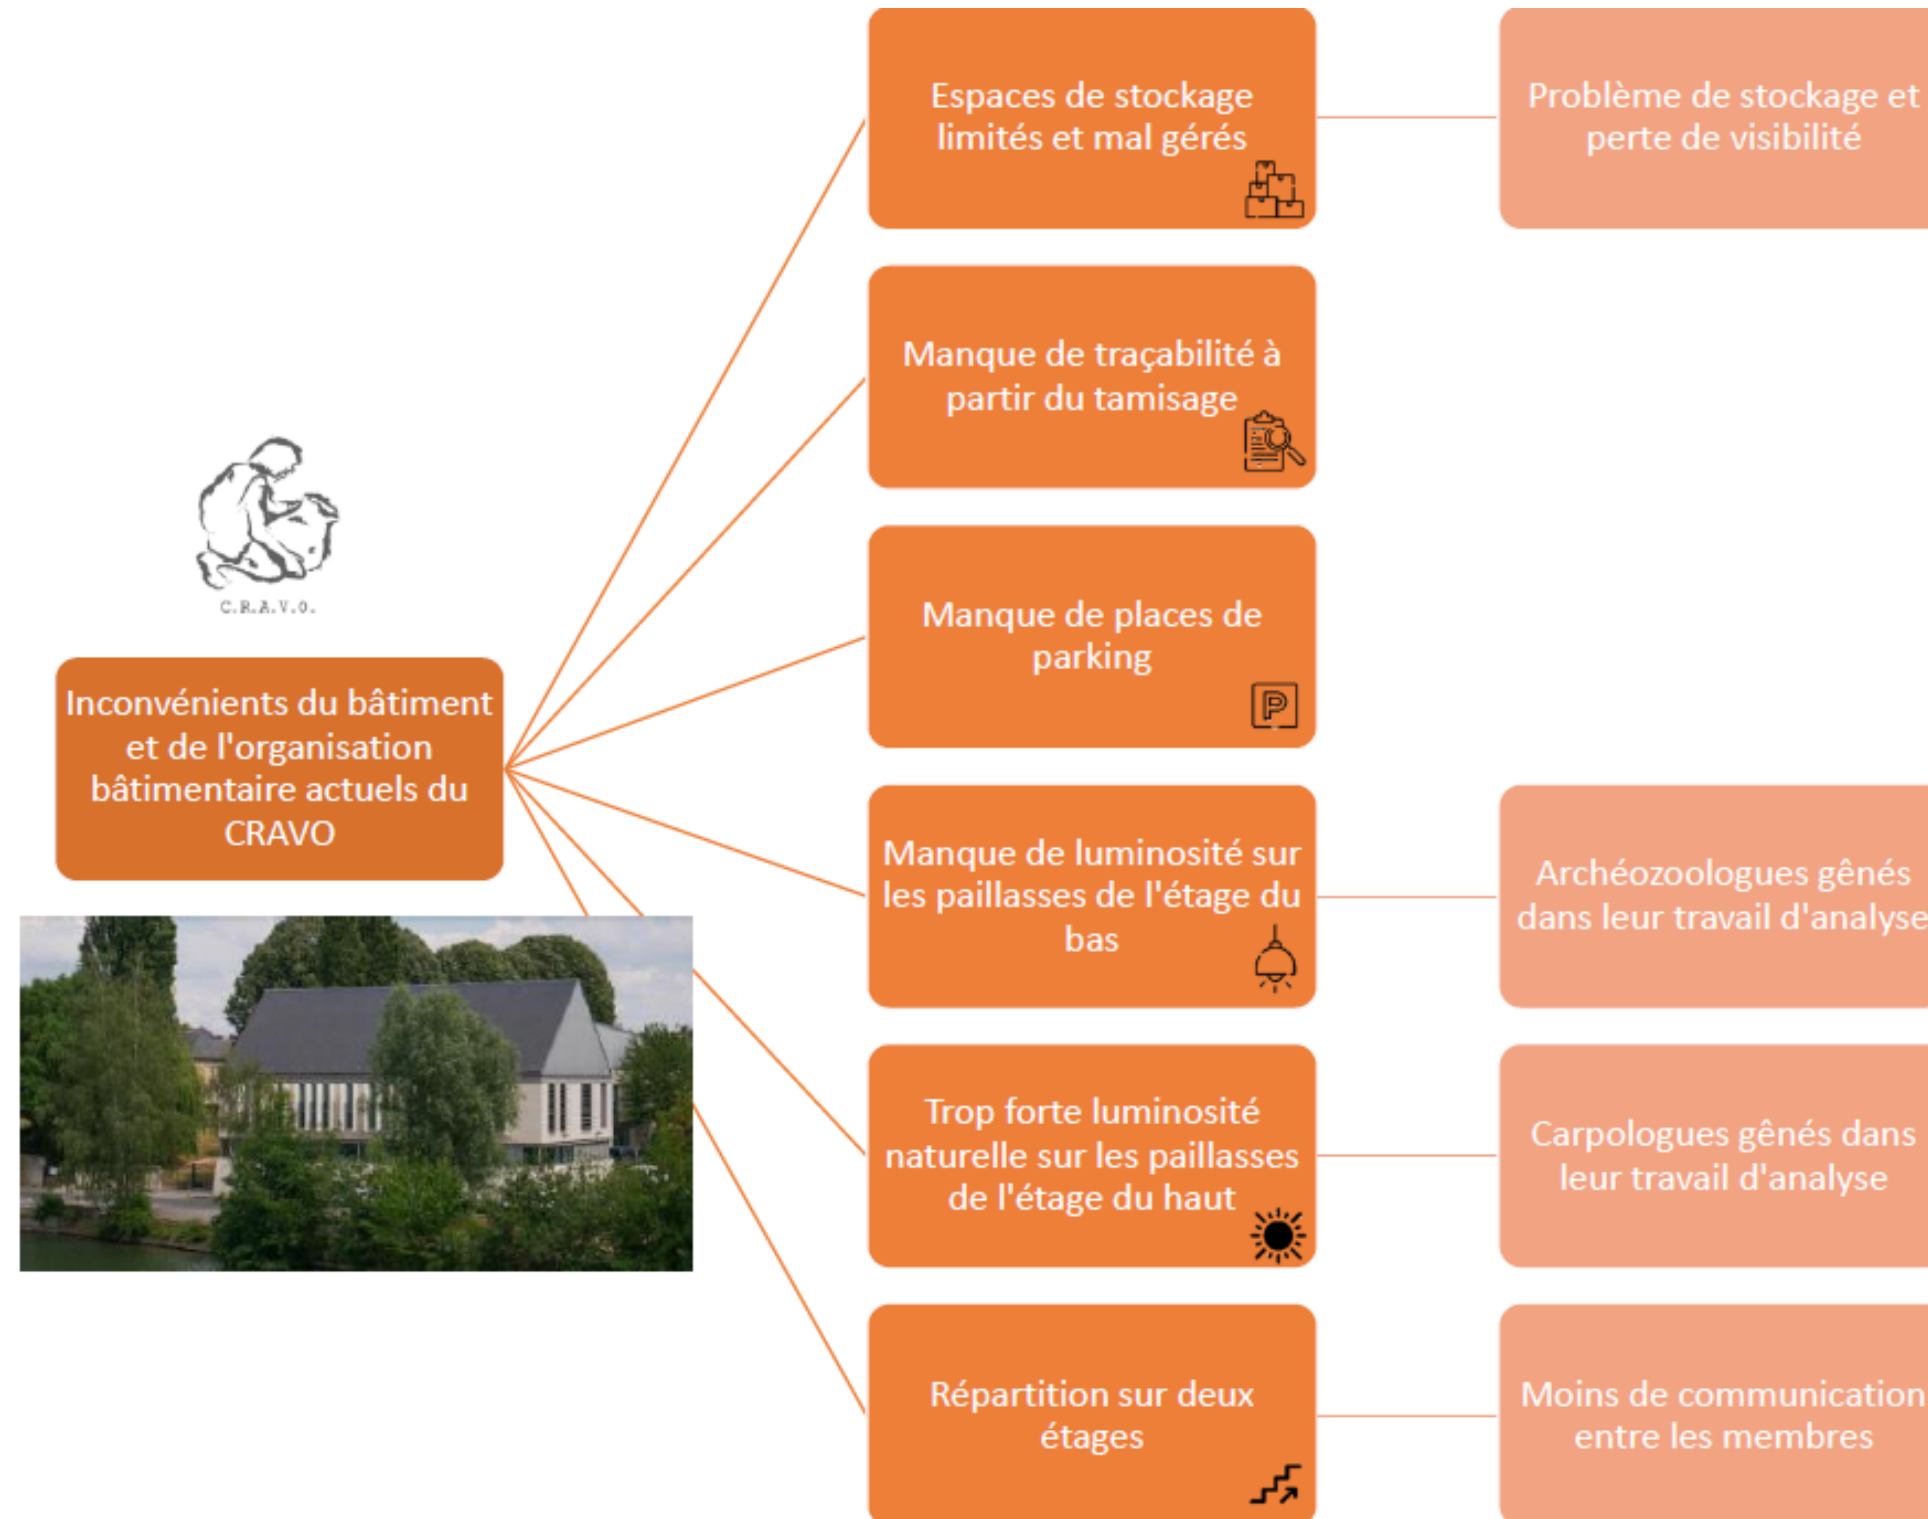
C.R.A.V.O.

Inconvénients du bâtiment et de l'organisation bâtimentaire actuels du CRAVO

Espaces de stockage limités et mal gérés

Problème de stockage et perte de visibilité

Manque de traçabilité à partir du tamisage

Manque de places de parking

Manque de luminosité sur les paillasses de l'étage du bas

Archéozoologues gênés dans leur travail d'analyse

Trop forte luminosité naturelle sur les paillasses de l'étage du haut

Carpologues gênés dans leur travail d'analyse

Répartition sur deux étages

Moins de communication entre les membres